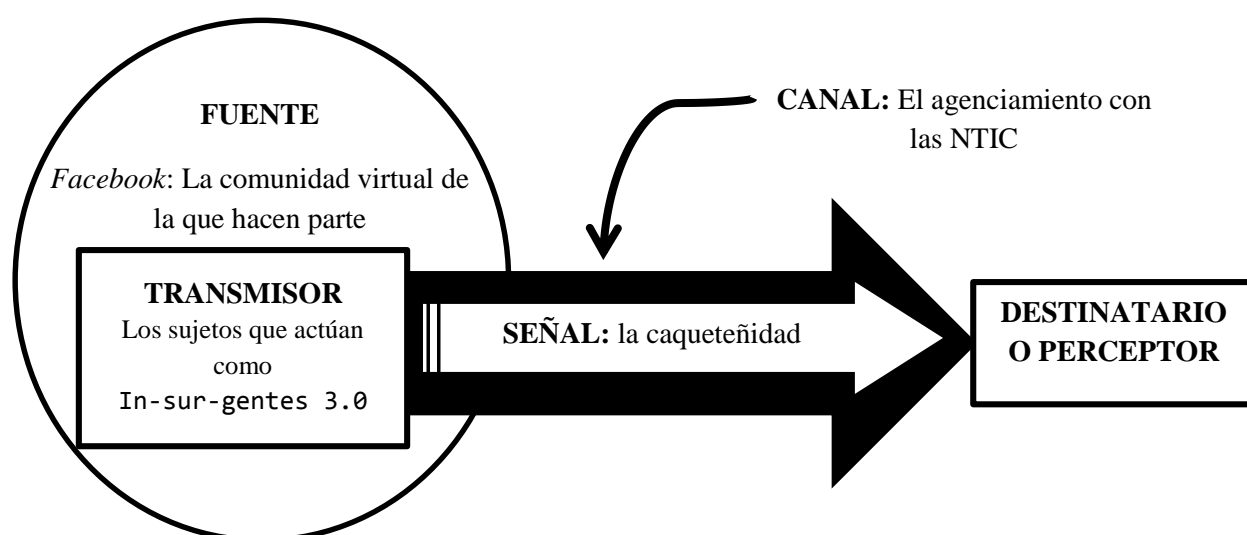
FUENTE

Facebook: La comunidad virtual de la que hacen parte

CANAL: El agenciamiento con las NTIC

TRANSMISOR
Los sujetos que actúan como
In-sur-gentes 3.0

SEÑAL: la caqueteñidad

DESTINATARIO O PERCEPTOR